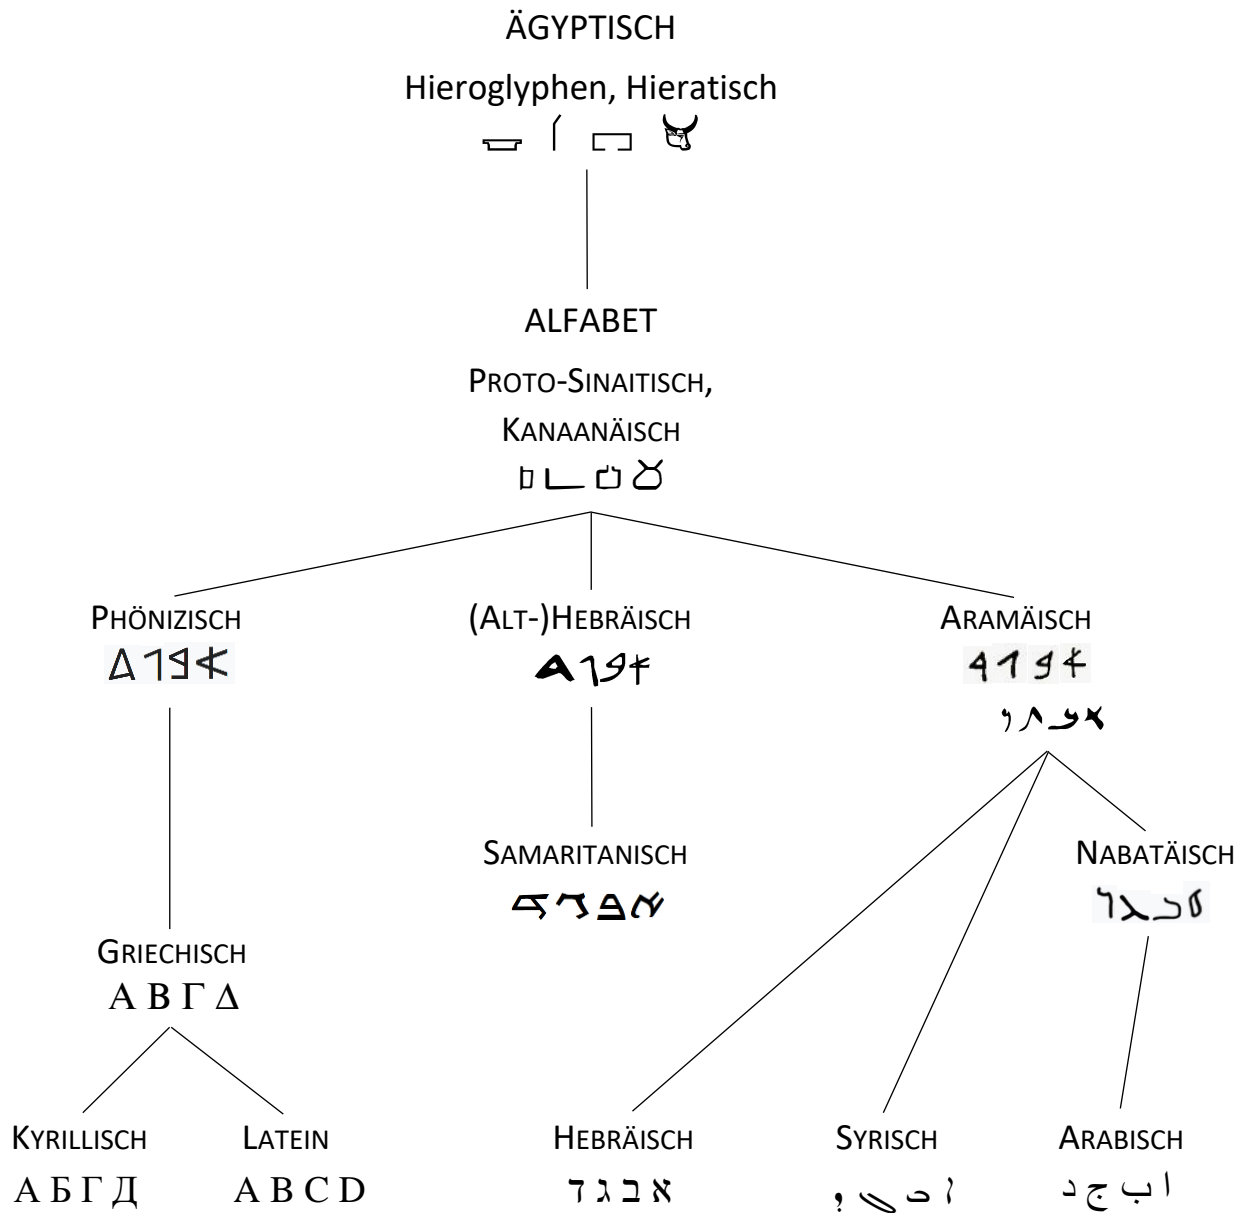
ÄGYPTISCH

Hieroglyphen, Hieratisch

ALFABET

PROTO-SINAITISCH,
KANAANÄISCH

PHÖNIZISCH

(ALT-)HEBRÄISCH

ARAMÄISCH

SAMARITANISCH

NABATÄISCH

GRIECHISCH
Α Β Γ Δ

KYRILLISCH
А Б Г Д

LATEIN
A B C D

HEBRÄISCH
א ב ג ד

SYRISCH

ARABISCH
ا ب ج د